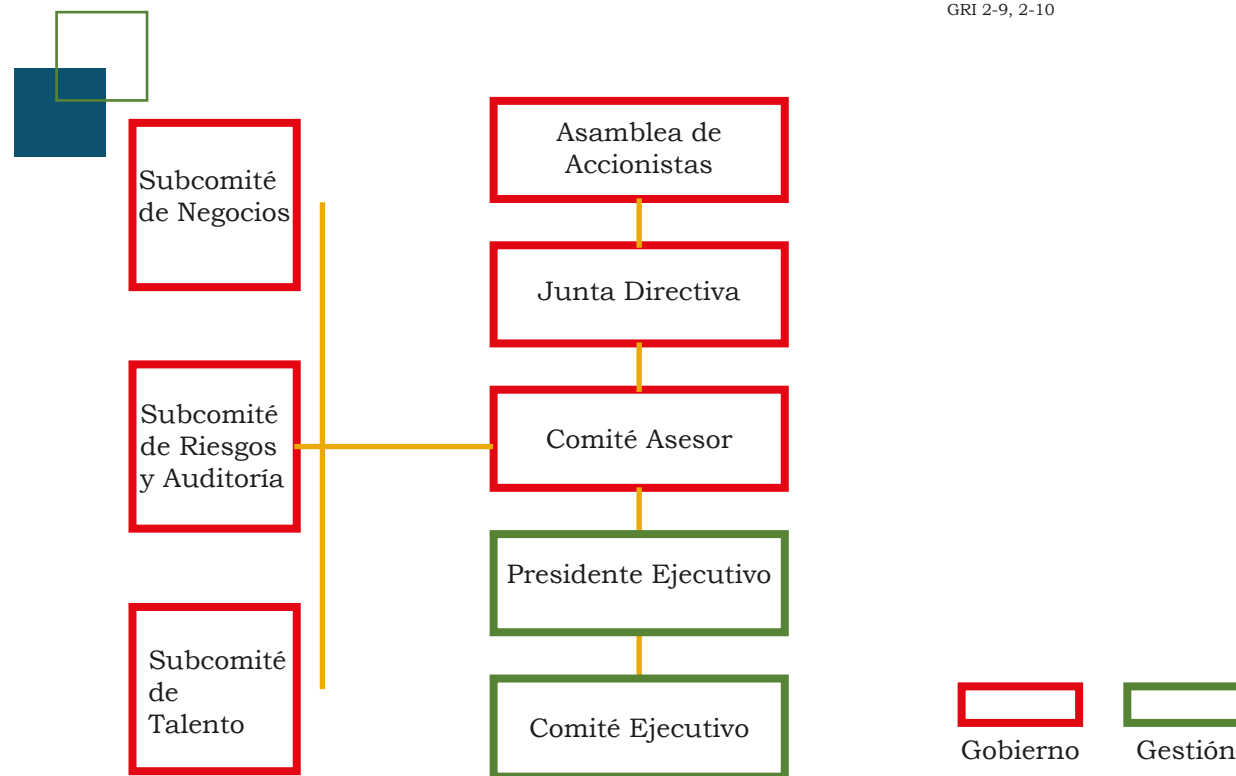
GRI 2-9, 2-10

Subcomité de Negocios

Subcomité de Riesgos y Auditoría

Subcomité de Talento

Asamblea de Accionistas

Junta Directiva

Comité Asesor

Presidente Ejecutivo

Comité Ejecutivo

Gobierno

Gestión